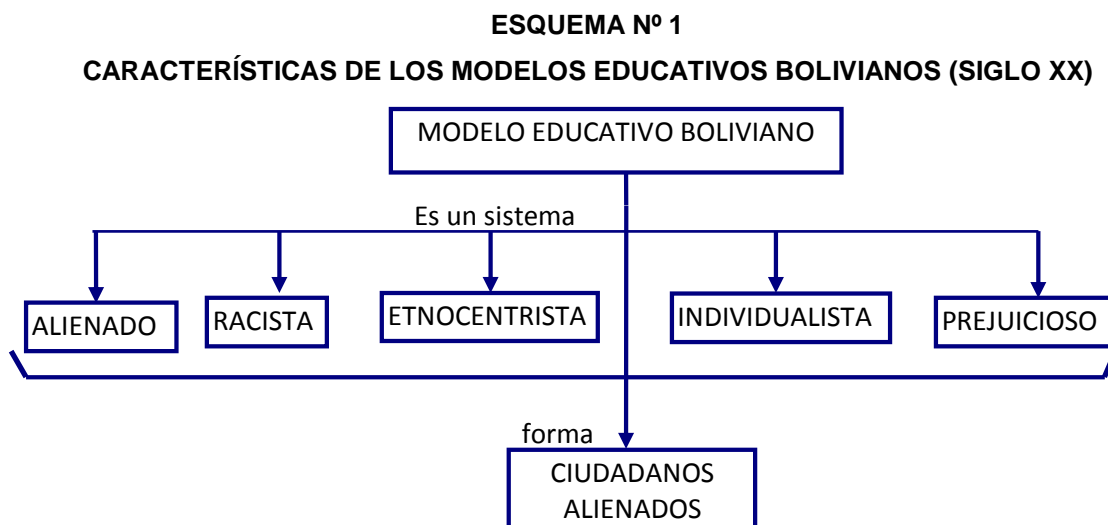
ESQUEMA Nº 1

CARACTERÍSTICAS DE LOS MODELOS EDUCATIVOS BOLIVIANOS (SIGLO XX)

MODELO EDUCATIVO BOLIVIANO

Es un sistema

ALIENADO

RACISTA

ETNOCENTRISTA

INDIVIDUALISTA

PREJUICIOSO

forma

CIUDADANOS ALIENADOS